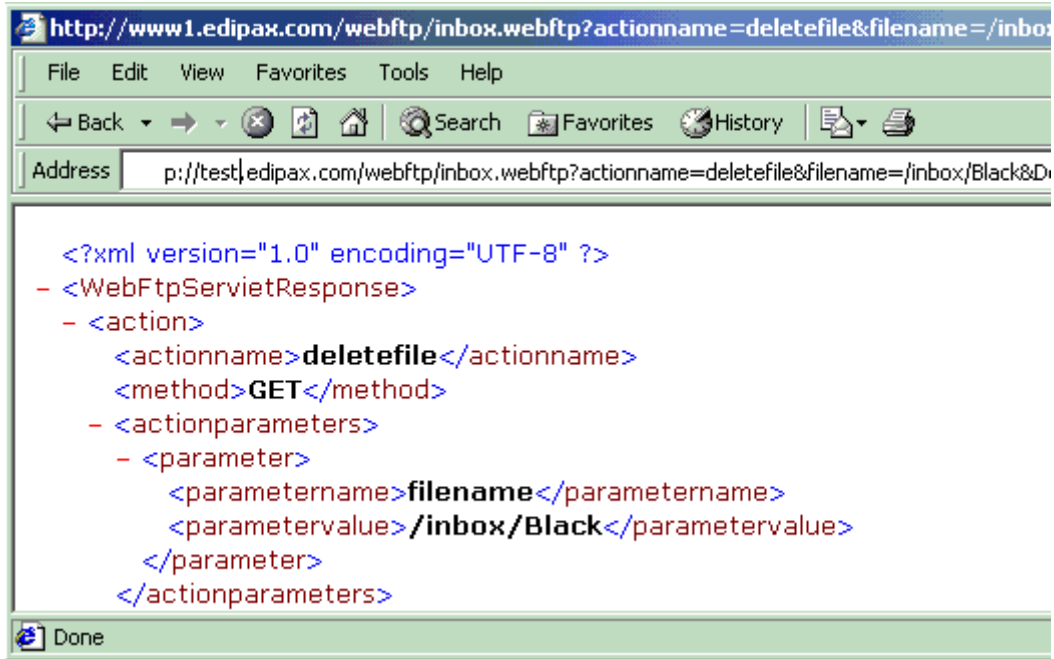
http://www1.edipax.com/webftp/inbox.webftp?actionname=deletefile&filename=/inbox

File Edit View Favorites Tools Help

Back Search Favorites History

Address p://test.edipax.com/webftp/inbox.webftp?actionname=deletefile&filename=/inbox/Black&D

<?xml version="1.0" encoding="UTF-8" ?>
- <WebFtpServletResponse>
- <action>
<actionname>deletefile</actionname>
<method>GET</method>
- <actionparameters>
- <parameter>
<parametername>filename</parametername>
<parametervalue>/inbox/Black</parametervalue>
</parameter>
</actionparameters>

Done